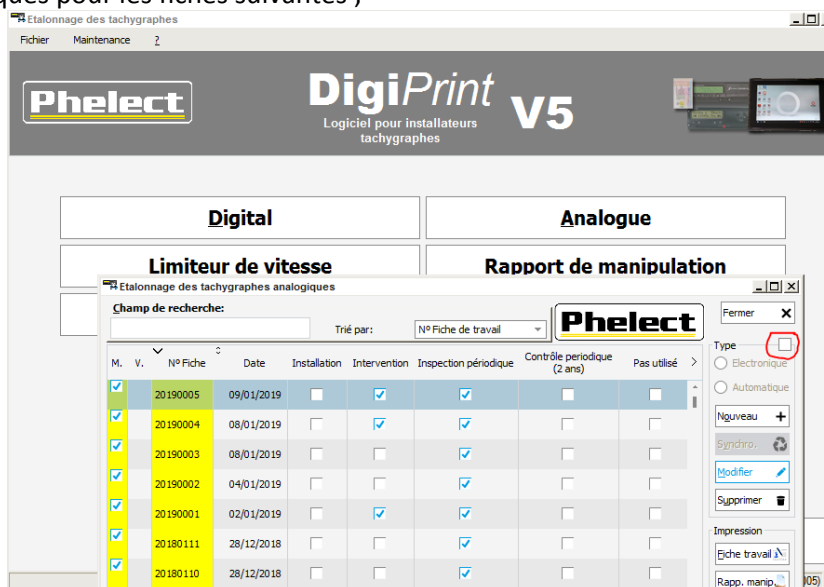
ques pour les fiches suivantes )

Etalonnage des tachygraphes

Fichier Maintenance ?

Phelect

DigiPrint V5

Logiciel pour installateurs tachygraphes

Digital

Analogue

Limiteur de vitesse

Rapport de manipulation

Etalonnage des tachygraphes analogiques

Champ de recherche:

Trié par: Nº Fiche de travail

Phelect

Fermer

Type

Electronique

Automatique

Nouveau

Synchro.

Modifier

Supprimer

Impression

Fiche travail

Rapp. manip.

| M. | V. | Nº Fiche | Date | Installation | Intervention | Inspection périodique | Contrôle periodique (2 ans) | Pas utilisé |
|---|---|---|---|---|---|---|---|---|
| ☑ | | 20190005 | 09/01/2019 | ☐ | ☑ | ☑ | ☐ | ☐ |
| ☑ | | 20190004 | 08/01/2019 | ☐ | ☑ | ☑ | ☐ | ☐ |
| ☑ | | 20190003 | 08/01/2019 | ☐ | ☐ | ☑ | ☐ | ☐ |
| ☑ | | 20190002 | 04/01/2019 | ☐ | ☐ | ☑ | ☐ | ☐ |
| ☑ | | 20190001 | 02/01/2019 | ☐ | ☑ | ☑ | ☐ | ☐ |
| ☑ | | 20180111 | 28/12/2018 | ☐ | ☐ | ☑ | ☐ | ☐ |
| ☑ | | 20180110 | 28/12/2018 | ☐ | ☐ | ☑ | ☐ | ☐ |

005)